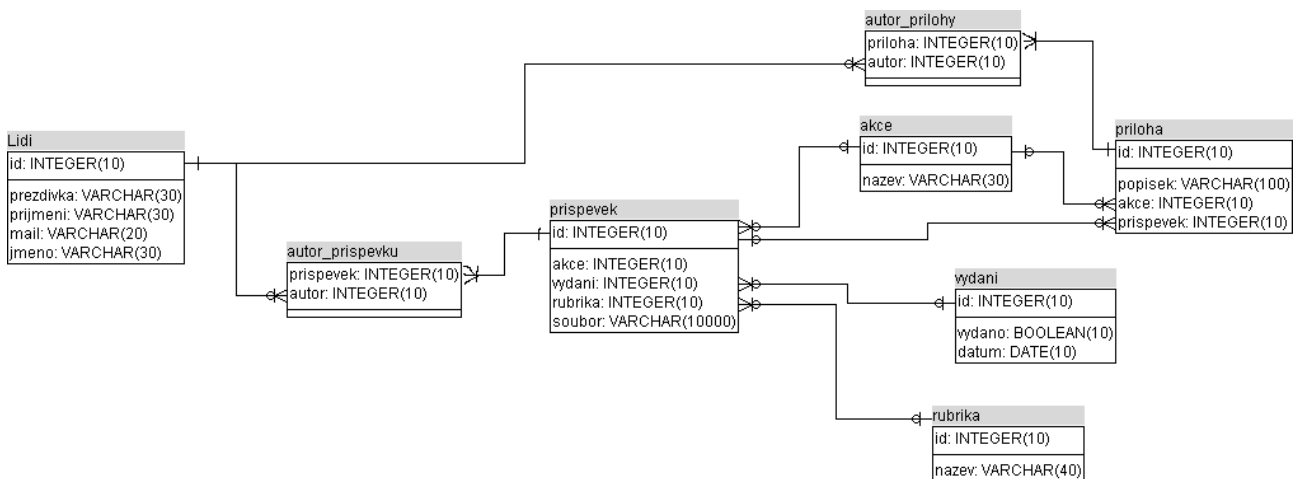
autor_prilohy
priloha: INTEGER(10)
autor: INTEGER(10)

Lidi
id: INTEGER(10)
prezdivka: VARCHAR(30)
prijmeni: VARCHAR(30)
mail: VARCHAR(20)
jmeno: VARCHAR(30)

akce
id: INTEGER(10)
nazev: VARCHAR(30)

priloha
id: INTEGER(10)
popisek: VARCHAR(100)
akce: INTEGER(10)
prispevek: INTEGER(10)

prispevek
id: INTEGER(10)
akce: INTEGER(10)
vydani: INTEGER(10)
rubrika: INTEGER(10)
soubor: VARCHAR(10000)

autor_prispevku
prispevek: INTEGER(10)
autor: INTEGER(10)

vydani
id: INTEGER(10)
vydano: BOOLEAN(10)
datum: DATE(10)

rubrika
id: INTEGER(10)
nazev: VARCHAR(40)